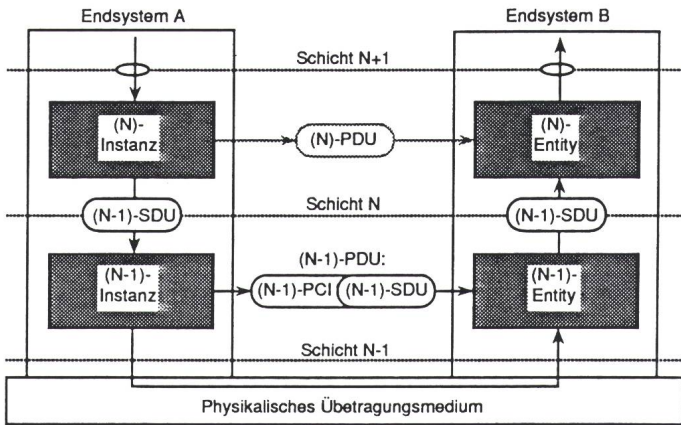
Endsystem A

Endsystem B

Schicht N+1

(N)-
Instanz

(N)-PDU

(N)-
Entity

(N-1)-SDU

Schicht N

(N-1)-SDU

(N-1)-PDU:

(N-1)-
Instanz

(N-1)-PCI

(N-1)-SDU

(N-1)-
Entity

Schicht N-1

Physikalisches Übetragungsmedium